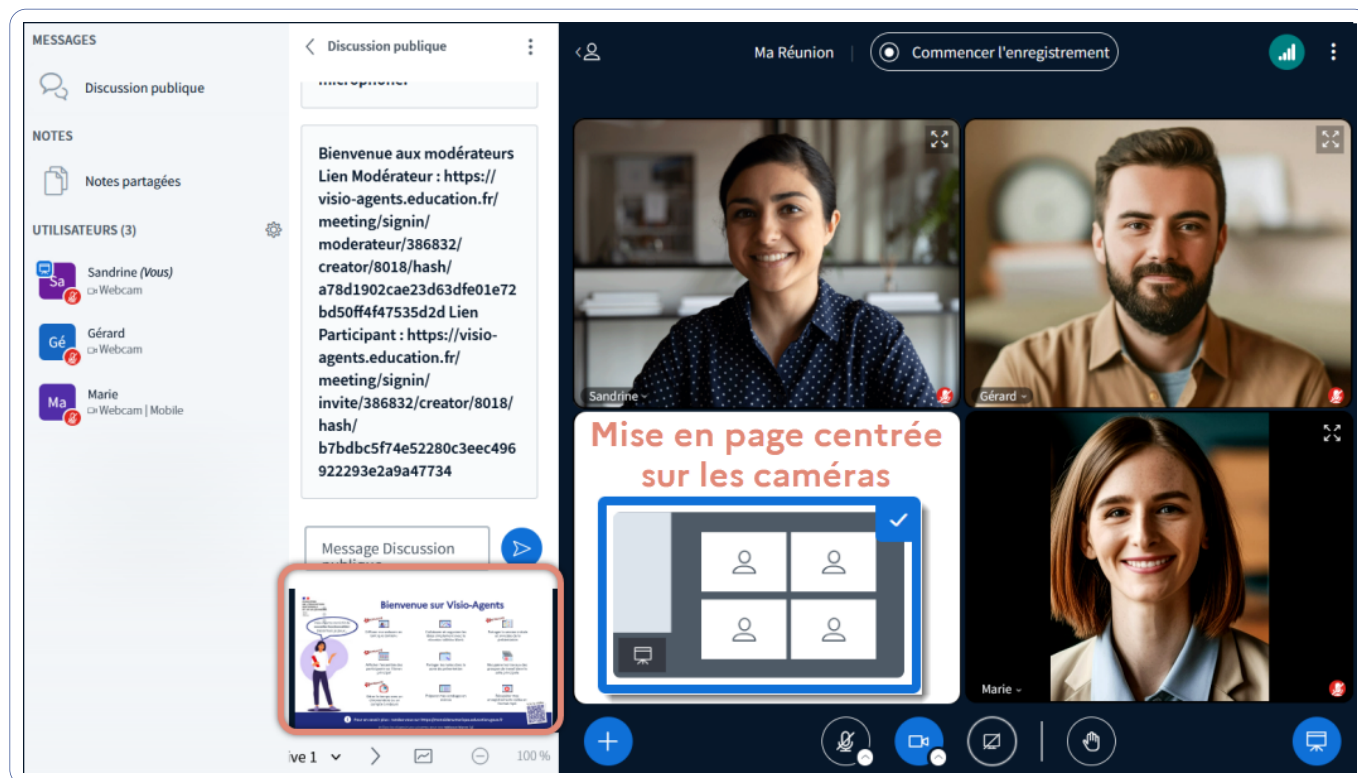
MESSAGES

Discussion publique

NOTES

Notes partagées

UTILISATEURS (3)

Sa Sandrine (Vous) Webcam

Gé Gérard Webcam

Ma Marie Webcam | Mobile

Discussion publique

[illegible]

Bienvenue aux modérateurs Lien Modérateur : https://visio-agents.education.fr/meeting/signin/moderateur/386832/creator/8018/hash/a78d1902cae23d63dfe01e72bd50ff4f47535d2d Lien Participant : https://visio-agents.education.fr/meeting/signin/invite/386832/creator/8018/hash/b7bdbc5f74e52280c3eec496922293e2a9a47734

Message Discussion publique

Bienvenue sur Visio-Agents

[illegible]

ive 1

100 %

Ma Réunion

Commencer l'enregistrement

Sandrine

Gérard

Mise en page centrée sur les caméras

Marie